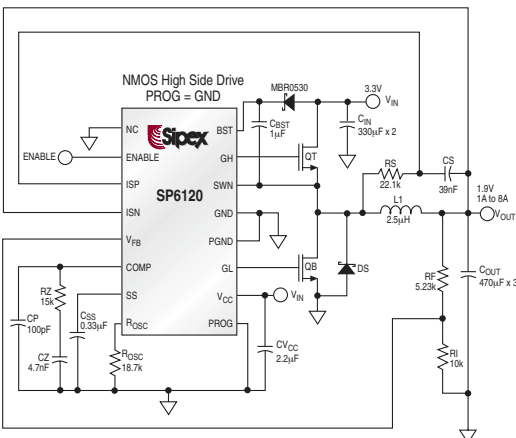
NMOS High Side Drive
PROG = GND

MBR0530

3.3V
$V_{IN}$

$C_{BST}$
1µF

$C_{IN}$
330µF x 2

NC
BST

ENABLE
ENABLE

Sipex

GH

QT

ISP

SP6120

SWN

RS
22.1k

CS
39nF

1.9V
1A to 8A

ISN

GND

L1
2.5µH

$V_{OUT}$

$V_{FB}$

PGND

COMP

GL

QB

DS

RF
5.23k

$C_{OUT}$
470µF x 3

RZ
15k

SS

$V_{CC}$

$V_{IN}$

CP
100pF

$C_{SS}$
0.33µF

$R_{OSC}$

PROG

$CV_{CC}$
2.2µF

CZ
4.7nF

$R_{OSC}$
18.7k

RI
10k